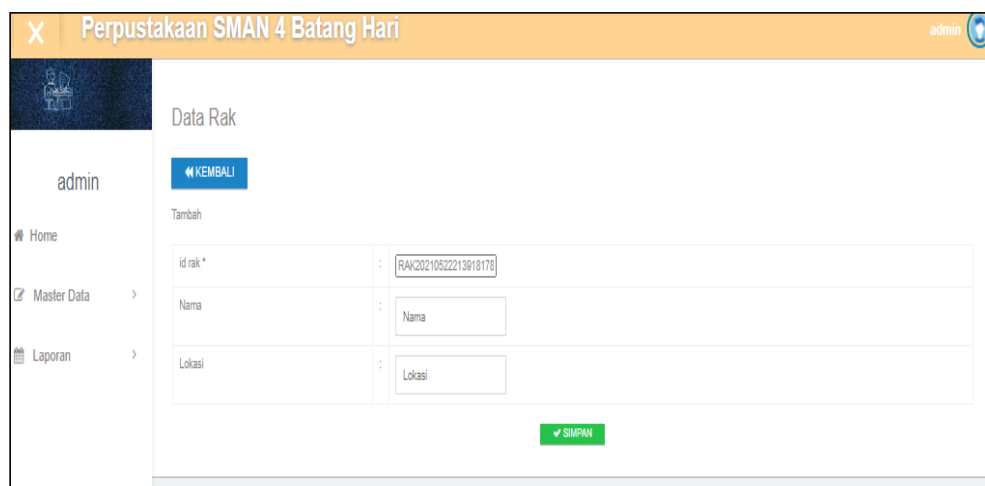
X Perpustakaan SMAN 4 Batang Hari

admin

admin

Home

Master Data

Laporan

Data Rak

KEMBALI

Tambah

| | | |
|---|---|---|
| id rak * | : | RAK20210522213918178 |
| Nama | : | Nama |
| Lokasi | : | Lokasi |

SIMPAN